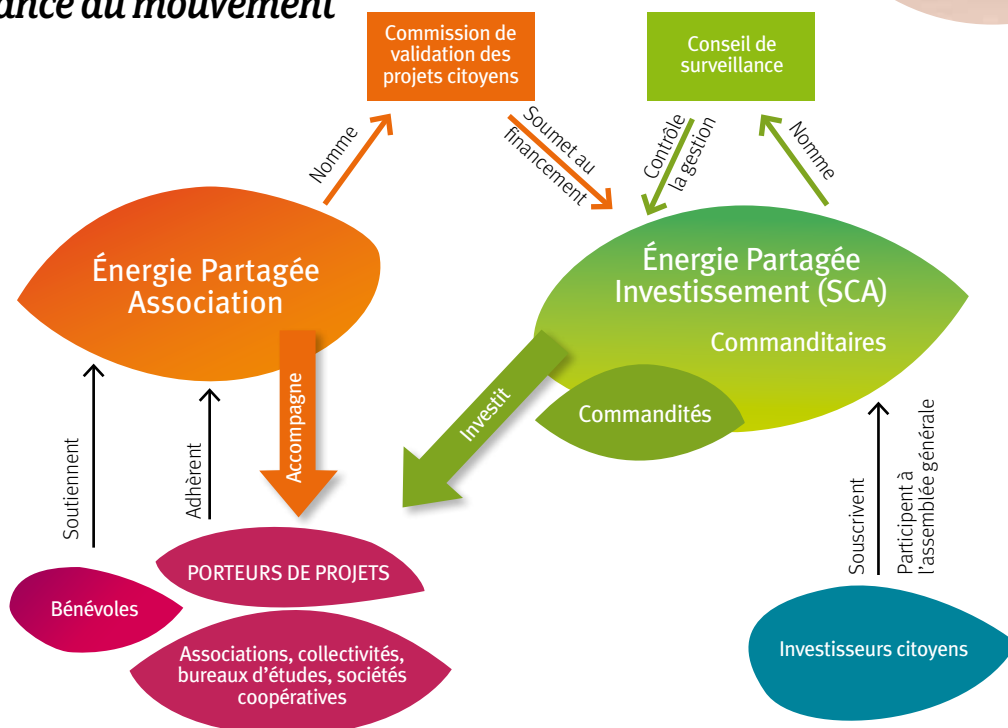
ance du mouvement

Commission de validation des projets citoyens

Conseil de surveillance

Nomme

Soumet au financement

Contrôle la gestion

Nomme

Énergie Partagée Association

Énergie Partagée Investissement (SCA)

Commanditaires

Commandités

Investit

Accompagne

Soutiennent

Adhèrent

Souscrivent

Participent à l'assemblée générale

PORTEURS DE PROJETS

Bénévoles

Associations, collectivités, bureaux d'études, sociétés coopératives

Investisseurs citoyens